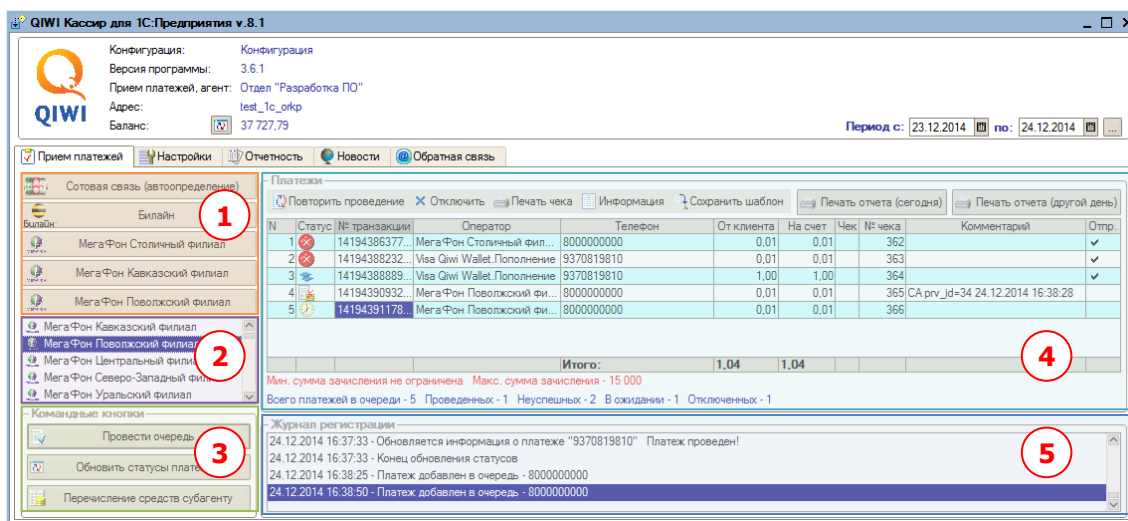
QIWI Кассир для 1С:Предприятия v.8.1

QIWI

Конфигурация: Конфигурация
Версия программы: 3.6.1
Прием платежей, агент: Отдел "Разработка ПО"
Адрес: test_1c_orkp
Баланс: 37 727,79

Период с: 23.12.2014 по: 24.12.2014 ...

Прием платежей | Настройки | Отчетность | Новости | Обратная связь

Сотовая связь (автоопределение)
Билайн
Билайн
МегаФон Столичный филиал
МегаФон Кавказский филиал
МегаФон Поволжский филиал

1

МегаФон Кавказский филиал
МегаФон Поволжский филиал
МегаФон Центральный филиал
МегаФон Северо-Западный филиал
МегаФон Уральский филиал

2

Командные кнопки
Провести очередь
Обновить статусы плате
Перечисление средств субагенту

3

Платежи
Повторить проведение | Отключить | Печать чека | Информация | Сохранить шаблон | Печать отчета (сегодня) | Печать отчета (другой день)

| N | Статус | № транзакции | Оператор | Телефон | От клиента | На счет | Чек | № чека | Комментарий | Отпр. |
|---|---|---|---|---|---|---|---|---|---|---|
| 1 | | 14194386377... | МегаФон Столичный фил... | 8000000000 | 0,01 | 0,01 | | 362 | | ✔ |
| 2 | | 14194388232... | Visa Qiwi Wallet.Пополнение | 9370819810 | 0,01 | 0,01 | | 363 | | ✔ |
| 3 | | 14194388889... | Visa Qiwi Wallet.Пополнение | 9370819810 | 1,00 | 1,00 | | 364 | | ✔ |
| 4 | | 14194390932... | МегаФон Поволжский фи... | 8000000000 | 0,01 | 0,01 | | 365 | CA prv_id=34 24.12.2014 16:38:28 | |
| 5 | | 14194391178... | МегаФон Поволжский фи... | 8000000000 | 0,01 | 0,01 | | 366 | | |
| | | | Итого: | | 1,04 | 1,04 | | | | |

4

Мин. сумма зачисления не ограничена  Макс. сумма зачисления - 15 000
Всего платежей в очереди - 5  Проведенных - 1  Неуспешных - 2  В ожидании - 1  Отключенных - 1

Журнал регистрации
24.12.2014 16:37:33 - Обновляется информация о платеже "9370819810"  Платеж проведен!
24.12.2014 16:37:33 - Конец обновления статусов
24.12.2014 16:38:25 - Платеж добавлен в очередь - 8000000000
24.12.2014 16:38:50 - Платеж добавлен в очередь - 8000000000

5